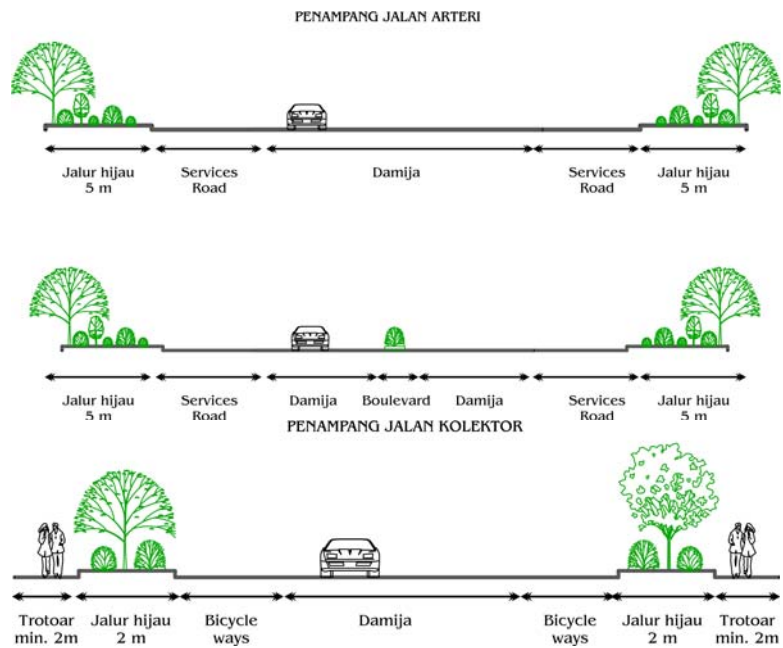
PENAMPANG JALAN ARTERI

Jalur hijau 5 m
Services Road
Damija
Services Road
Jalur hijau 5 m

Jalur hijau 5 m
Services Road
Damija
Boulevard
Damija
Services Road
Jalur hijau 5 m

PENAMPANG JALAN KOLEKTOR

Trotoar min. 2m
Jalur hijau 2 m
Bicycle ways
Damija
Bicycle ways
Jalur hijau 2 m
Trotoar min. 2m